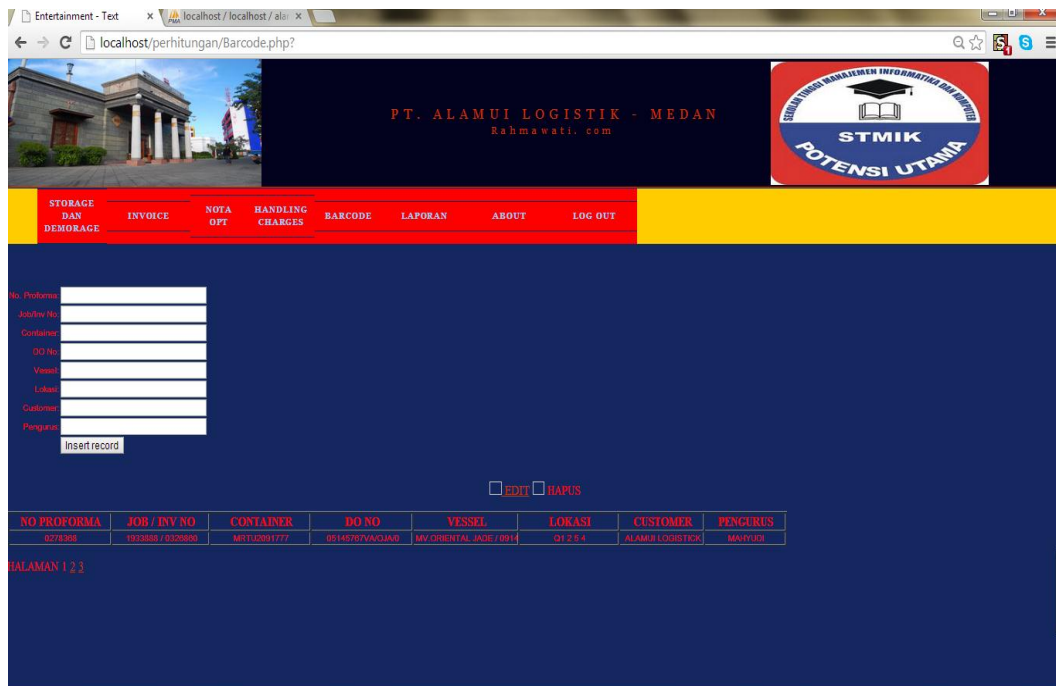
Entertainment - Text ×
localhost / localhost / ala ×

localhost/perhitungan/Barcode.php?

PT. ALAMUI LOGISTIK - MEDAN
Rahmawati. com

SEKOLAH TINGGI MANAJEMEN INFORMATIKA DAN KOMPUTER
STMIK
POTENSI UTAMA

STORAGE DAN DEMORAGE
INVOICE
NOTA OPT
HANDLING CHARGES
BARCODE
LAPORAN
ABOUT
LOG OUT

No. Proforma
Job/Inv No.
Container
DO No
Vessel
Lokasi
Customer
Pengurus
Insert record

EDIT HAPUS

| NO PROFORMA | JOB / INV NO | CONTAINER | DO NO | VESSEL | LOKASI | CUSTOMER | PENGURUS |
|---|---|---|---|---|---|---|---|
| 0278368 | 1933888 / 0326880 | MRTU2091777 | 05145767VA/OJA/0 | MV.ORIENTAL JADE / 0914 | Q1 2 5 4 | ALAMUI LOGISTICK | MAHYUDI |

HALAMAN 1 2 3